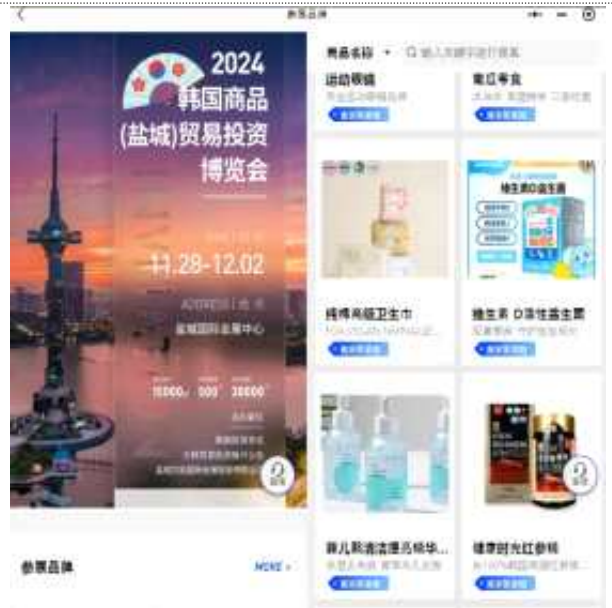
参展品牌

2024
韩国商品
(盐城)贸易投资
博览会

11.28-12.02

盐城国际会展中心

10000 500 20000

参展品牌

MORE >

商品名称 ▾ 输入关键字进行搜索

运动眼镜
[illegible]

高丽参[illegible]
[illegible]

纯棉高级卫生巾
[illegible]

维生素 D高性益生菌
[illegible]

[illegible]

健康时光红参精
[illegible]